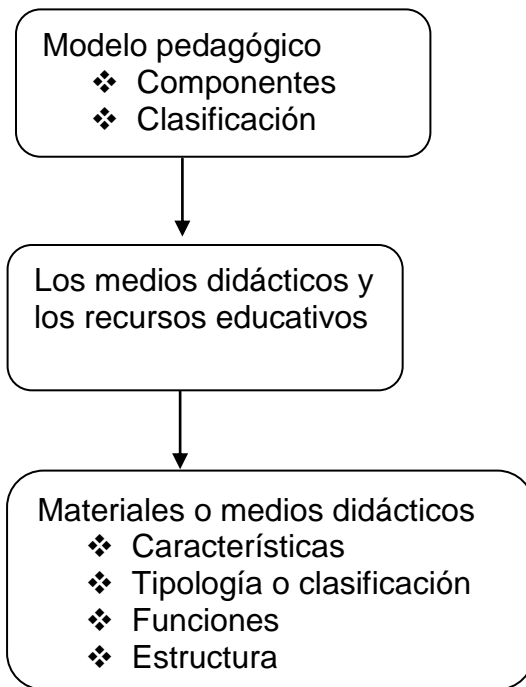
Modelo pedagógico

❖ Componentes
❖ Clasificación

Los medios didácticos y los recursos educativos

Materiales o medios didácticos

❖ Características
❖ Tipología o clasificación
❖ Funciones
❖ Estructura